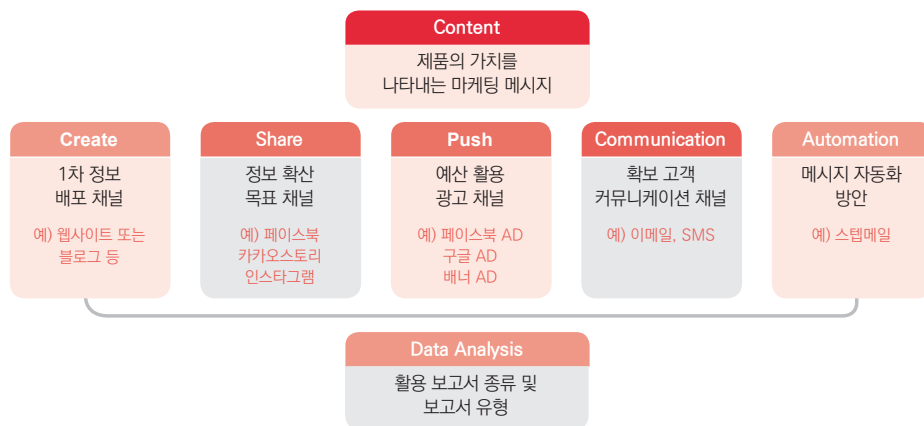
Content
제품의 가치를
나타내는 마케팅 메시지

Create
1차 정보
배포 채널
예) 웹사이트 또는
블로그 등

Share
정보 확산
목표 채널
예) 페이스북
카카오스토리
인스타그램

Push
예산 활용
광고 채널
예) 페이스북 AD
구글 AD
배너 AD

Communication
확보 고객
커뮤니케이션 채널
예) 이메일, SMS

Automation
메시지 자동화
방안
예) 스텝메일

Data Analysis
활용 보고서 종류 및
보고서 유형